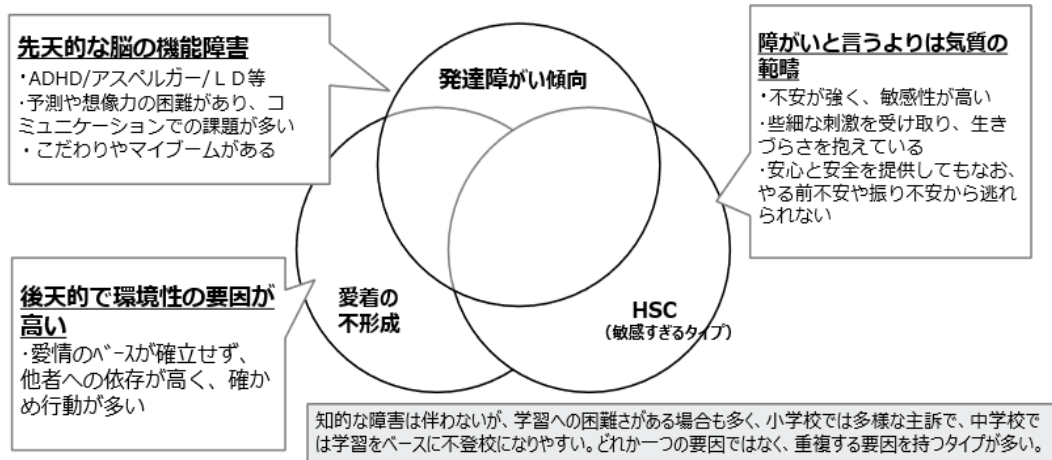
先天的な脳の機能障害

・ADHD/アスペルガー/ＬＤ等
・予測や想像力の困難があり、コミュニケーションでの課題が多い
・こだわりやマイブームがある

発達障がい傾向

障がいと言うよりは気質の範疇

・不安が強く、敏感性が高い
・些細な刺激を受け取り、生きづらさを抱えている
・安心と安全を提供してもなお、やる前不安や振り不安から逃れられない

後天的で環境性の要因が高い

・愛情のﾍﾞｰｽが確立せず、他者への依存が高く、確かめ行動が多い

愛着の不形成

HSC
（敏感すぎるﾀｲﾌﾟ）

知的な障害は伴わないが、学習への困難さがある場合も多く、小学校では多様な主訴で、中学校では学習をベースに不登校になりやすい。どれか一つの要因ではなく、重複する要因を持つタイプが多い。